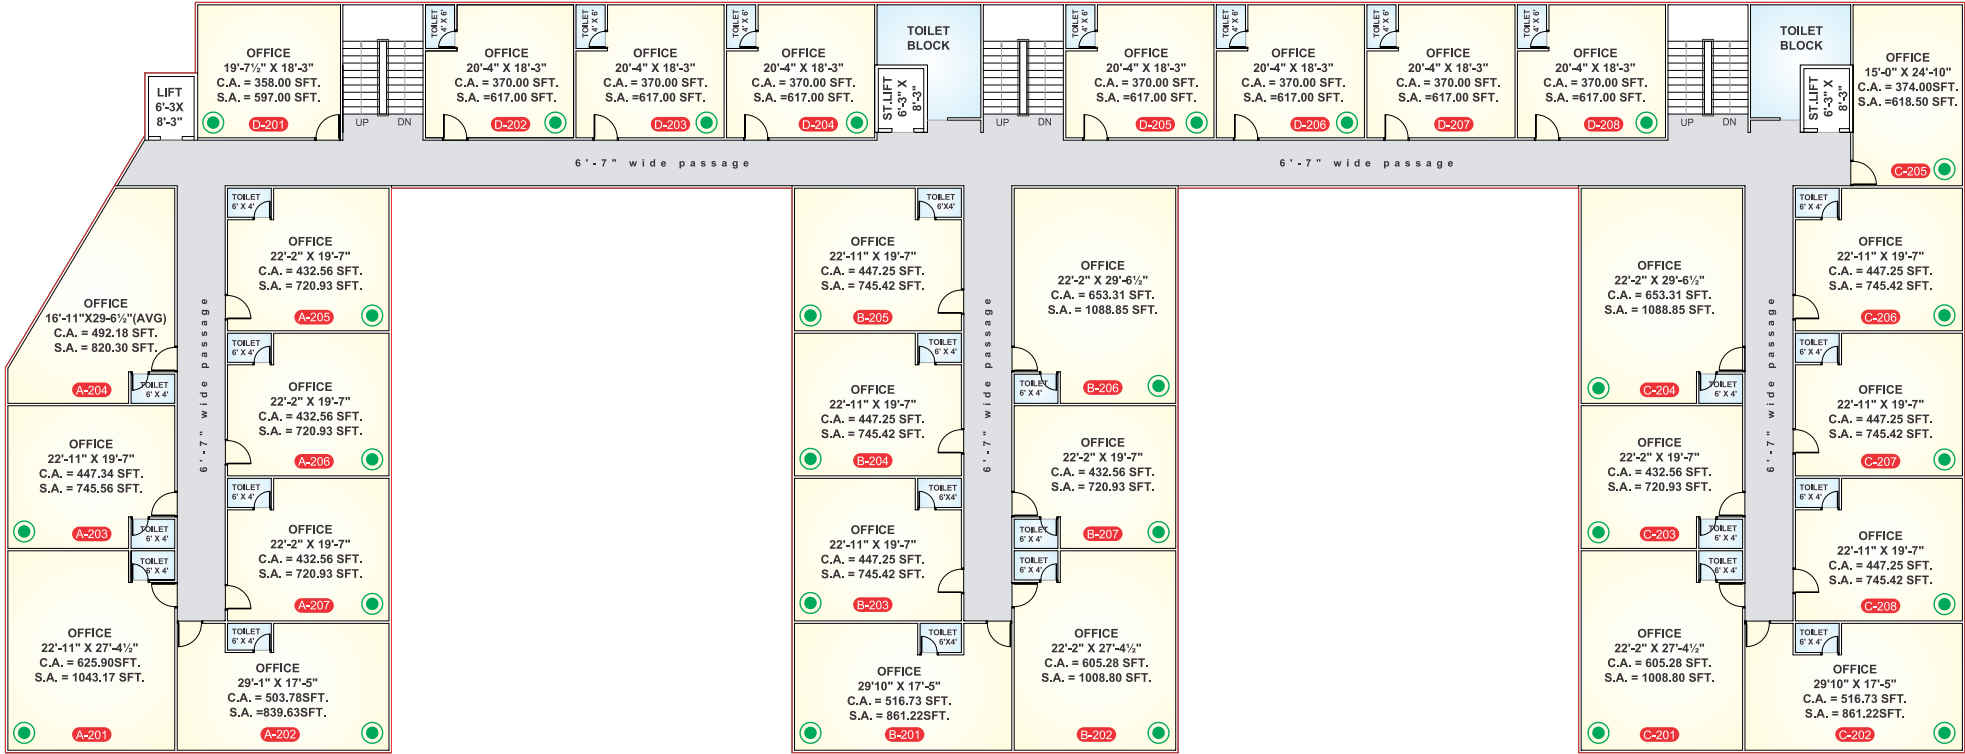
LIFT
6'-3X
8'-3"

OFFICE
19'-7½" X 18'-3"
C.A. = 358.00 SFT.
S.A. = 597.00 SFT.
D-201

UP DN

TOILET 4' X 6'

OFFICE
20'-4" X 18'-3"
C.A. = 370.00 SFT.
S.A. =617.00 SFT.
D-202

TOILET 4' X 6'

OFFICE
20'-4" X 18'-3"
C.A. = 370.00 SFT.
S.A. =617.00 SFT.
D-203

TOILET 4' X 6'

OFFICE
20'-4" X 18'-3"
C.A. = 370.00 SFT.
S.A. =617.00 SFT.
D-204

TOILET BLOCK

ST.LIFT 6'-3" X 8'-3"

UP DN

TOILET 4' X 6'

OFFICE
20'-4" X 18'-3"
C.A. = 370.00 SFT.
S.A. =617.00 SFT.
D-205

TOILET 4' X 6'

OFFICE
20'-4" X 18'-3"
C.A. = 370.00 SFT.
S.A. =617.00 SFT.
D-206

TOILET 4' X 6'

OFFICE
20'-4" X 18'-3"
C.A. = 370.00 SFT.
S.A. =617.00 SFT.
D-207

TOILET 4' X 6'

OFFICE
20'-4" X 18'-3"
C.A. = 370.00 SFT.
S.A. =617.00 SFT.
D-208

UP DN

TOILET BLOCK

ST.LIFT 6'-3" X 8'-3"

OFFICE
15'-0" X 24'-10"
C.A. = 374.00SFT.
S.A. =618.50 SFT.
C-205

6'-7" wide passage

6'-7" wide passage

TOILET 6' X 4'

OFFICE
22'-2" X 19'-7"
C.A. = 432.56 SFT.
S.A. = 720.93 SFT.
A-205

OFFICE
16'-11"X29-6½"(AVG)
C.A. = 492.18 SFT.
S.A. = 820.30 SFT.
A-204

TOILET 6' X 4'

6'-7" wide passage

TOILET 6' X 4'

OFFICE
22'-2" X 19'-7"
C.A. = 432.56 SFT.
S.A. = 720.93 SFT.
A-206

OFFICE
22'-11" X 19'-7"
C.A. = 447.34 SFT.
S.A. = 745.56 SFT.
A-203

TOILET 6' X 4'

TOILET 6' X 4'

OFFICE
22'-2" X 19'-7"
C.A. = 432.56 SFT.
S.A. = 720.93 SFT.
A-207

TOILET 6' X 4'

OFFICE
22'-11" X 27'-4½"
C.A. = 625.90SFT.
S.A. = 1043.17 SFT.
A-201

TOILET 6' X 4'

OFFICE
29'-1" X 17'-5"
C.A. = 503.78SFT.
S.A. =839.63SFT.
A-202

TOILET 6'X4'

OFFICE
22'-11" X 19'-7"
C.A. = 447.25 SFT.
S.A. = 745.42 SFT.
B-205

OFFICE
22'-2" X 29'-6½"
C.A. = 653.31 SFT.
S.A. = 1088.85 SFT.
B-206

6'-7" wide passage

TOILET 6' X 4'

TOILET 6' X 4'

OFFICE
22'-11" X 19'-7"
C.A. = 447.25 SFT.
S.A. = 745.42 SFT.
B-204

OFFICE
22'-2" X 19'-7"
C.A. = 432.56 SFT.
S.A. = 720.93 SFT.
B-207

TOILET 6'X4'

OFFICE
22'-11" X 19'-7"
C.A. = 447.25 SFT.
S.A. = 745.42 SFT.
B-203

TOILET 6' X 4'

TOILET 6' X 4'

TOILET 6'X4'

OFFICE
29'10" X 17'-5"
C.A. = 516.73 SFT.
S.A. = 861.22SFT.
B-201

OFFICE
22'-2" X 27'-4½"
C.A. = 605.28 SFT.
S.A. = 1008.80 SFT.
B-202

OFFICE
22'-2" X 29'-6½"
C.A. = 653.31 SFT.
S.A. = 1088.85 SFT.
C-204

TOILET 6' X 4'

6'-7" wide passage

TOILET 6' X 4'

OFFICE
22'-11" X 19'-7"
C.A. = 447.25 SFT.
S.A. = 745.42 SFT.
C-206

TOILET 6' X 4'

OFFICE
22'-11" X 19'-7"
C.A. = 447.25 SFT.
S.A. = 745.42 SFT.
C-207

OFFICE
22'-2" X 19'-7"
C.A. = 432.56 SFT.
S.A. = 720.93 SFT.
C-203

TOILET 6' X 4'

TOILET 6' X 4'

OFFICE
22'-11" X 19'-7"
C.A. = 447.25 SFT.
S.A. = 745.42 SFT.
C-208

TOILET 6' X 4'

OFFICE
22'-2" X 27'-4½"
C.A. = 605.28 SFT.
S.A. = 1008.80 SFT.
C-201

TOILET 6' X 4'

OFFICE
29'10" X 17'-5"
C.A. = 516.73 SFT.
S.A. = 861.22SFT.
C-202